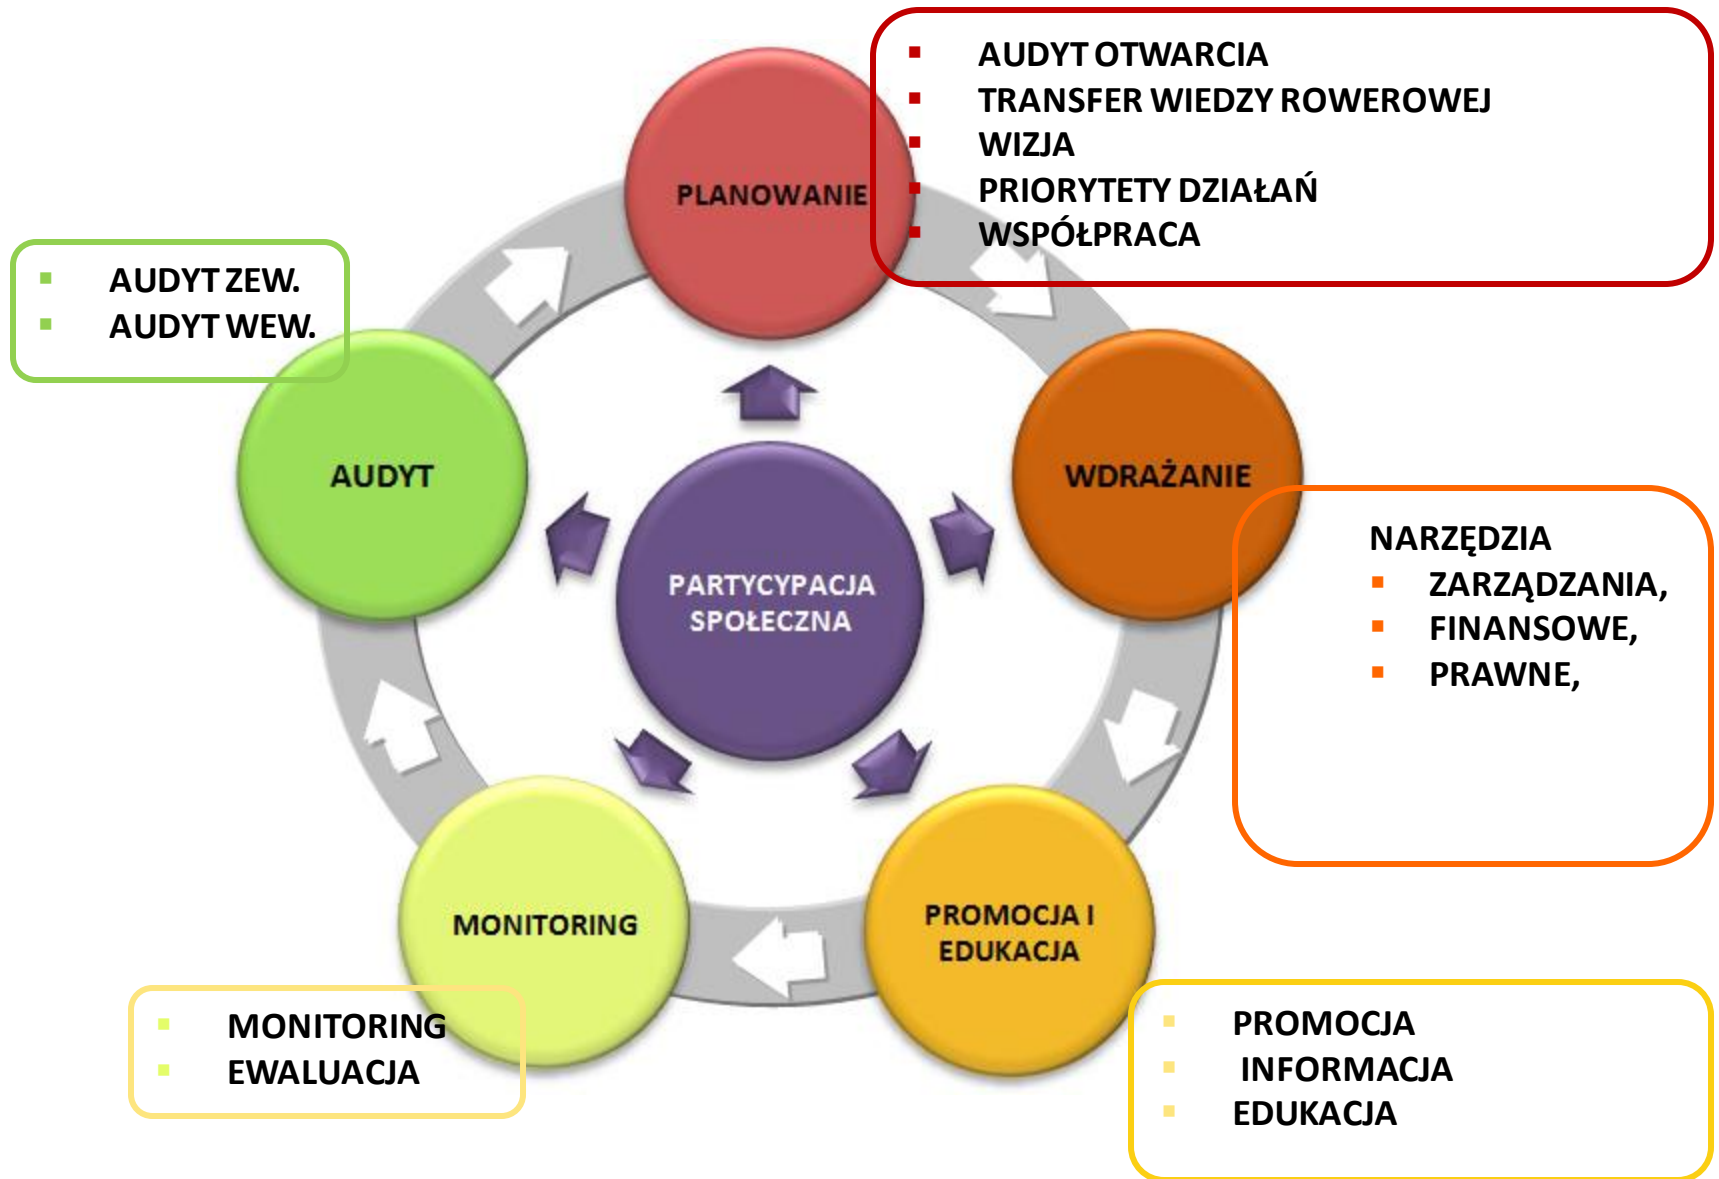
PLANOWANIE

- AUDYT OTWARCIA
- TRANSFER WIEDZY ROWEROWEJ
- WIZJA
- PRIORYTETY DZIAŁAŃ
- WSPÓŁPRACA

- AUDYT ZEW.
- AUDYT WEW.

AUDYT

PARTYCYPACJA SPOŁECZNA

WDRAŻANIE

NARZĘDZIA
- ZARZĄDZANIA,
- FINANSOWE,
- PRAWNE,

MONITORING

PROMOCJA I EDUKACJA

- MONITORING
- EWALUACJA

- PROMOCJA
- INFORMACJA
- EDUKACJA